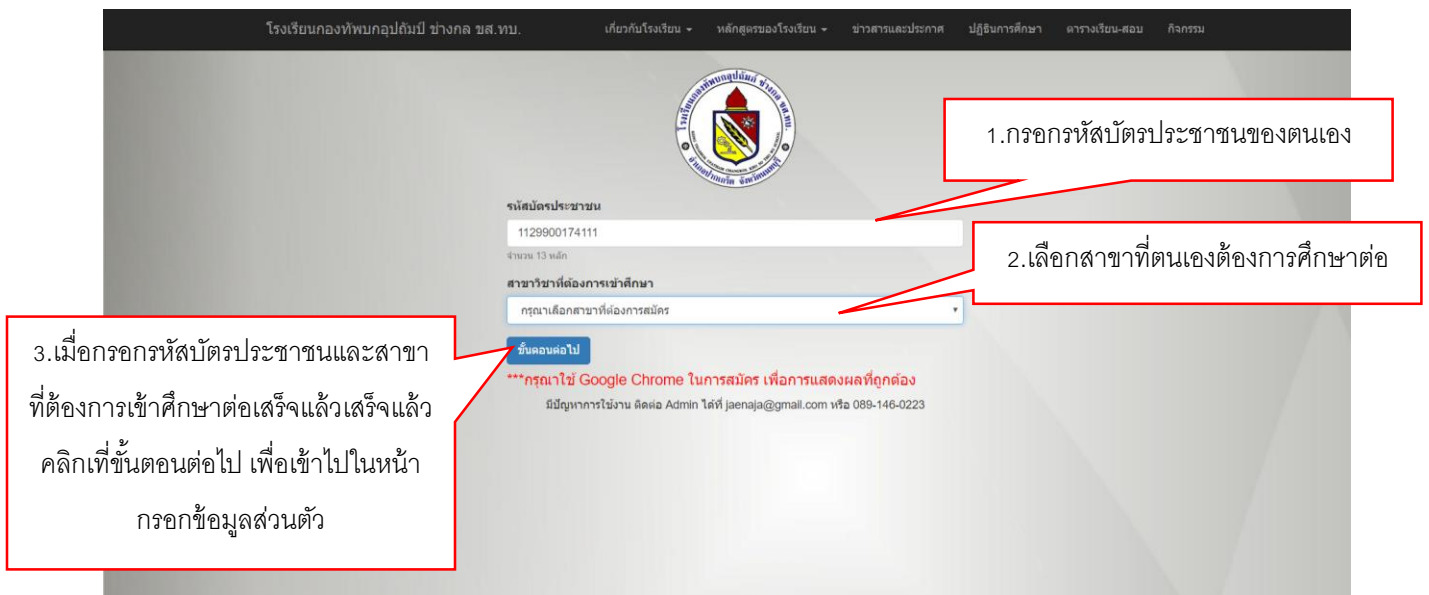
โรงเรียนกองทัพบกอุปถัมภ์ ช่างกล ขส.ทบ.

เกี่ยวกับโรงเรียน ▾ หลักสูตรของโรงเรียน ▾ ข่าวสารและประกาศ ปฏิทินการศึกษา ตารางเรียน-สอบ กิจกรรม

1.กรอกรหัสบัตรประชาชนของตนเอง

รหัสบัตรประชาชน

1129900174111

จำนวน 13 หลัก

2.เลือกสาขาที่ตนเองต้องการศึกษาต่อ

สาขาวิชาที่ต้องการเข้าศึกษา

กรุณาเลือกสาขาที่ต้องการสมัคร

3.เมื่อกรอกรหัสบัตรประชาชนและสาขาที่ต้องการเข้าศึกษาต่อเสร็จแล้วเสร็จแล้ว คลิกเที่ขั้นตอนต่อไป เพื่อเข้าไปในหน้ากรอกข้อมูลส่วนตัว

ขั้นตอนต่อไป

***กรุณาใช้ Google Chrome ในการสมัคร เพื่อการแสดงผลที่ถูกต้อง

มีปัญหาการใช้งาน ติดต่อ Admin ได้ที่ jaenaja@gmail.com หรือ 089-146-0223